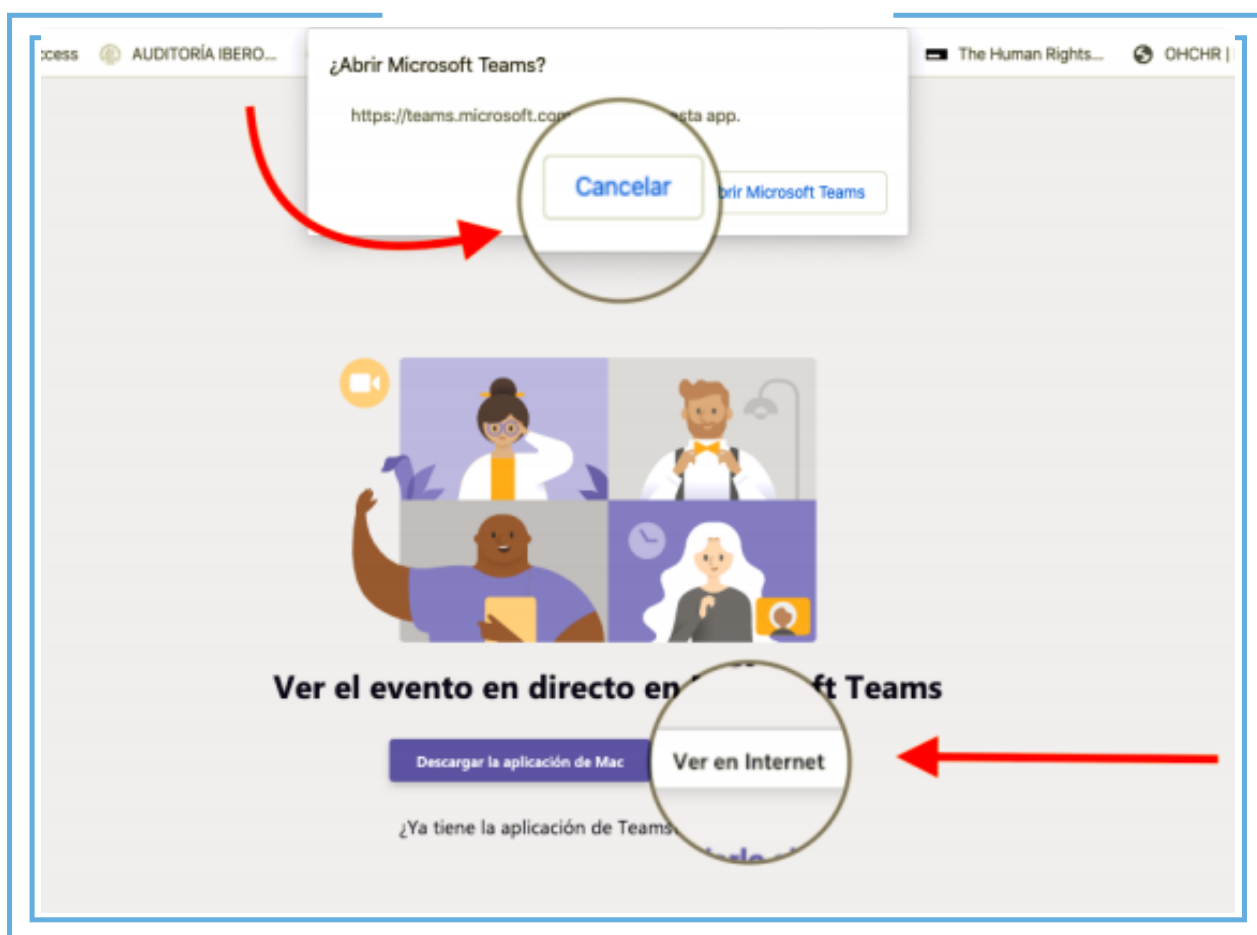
ccess AUDITORÍA IBERO... The Human Rights... OHCHR |

¿Abrir Microsoft Teams?

https://teams.microsoft.com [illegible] esta app.

Cancelar

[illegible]brir Microsoft Teams

Ver el evento en directo en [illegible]ft Teams

Descargar la aplicación de Mac

Ver en Internet

¿Ya tiene la aplicación de Teams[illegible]